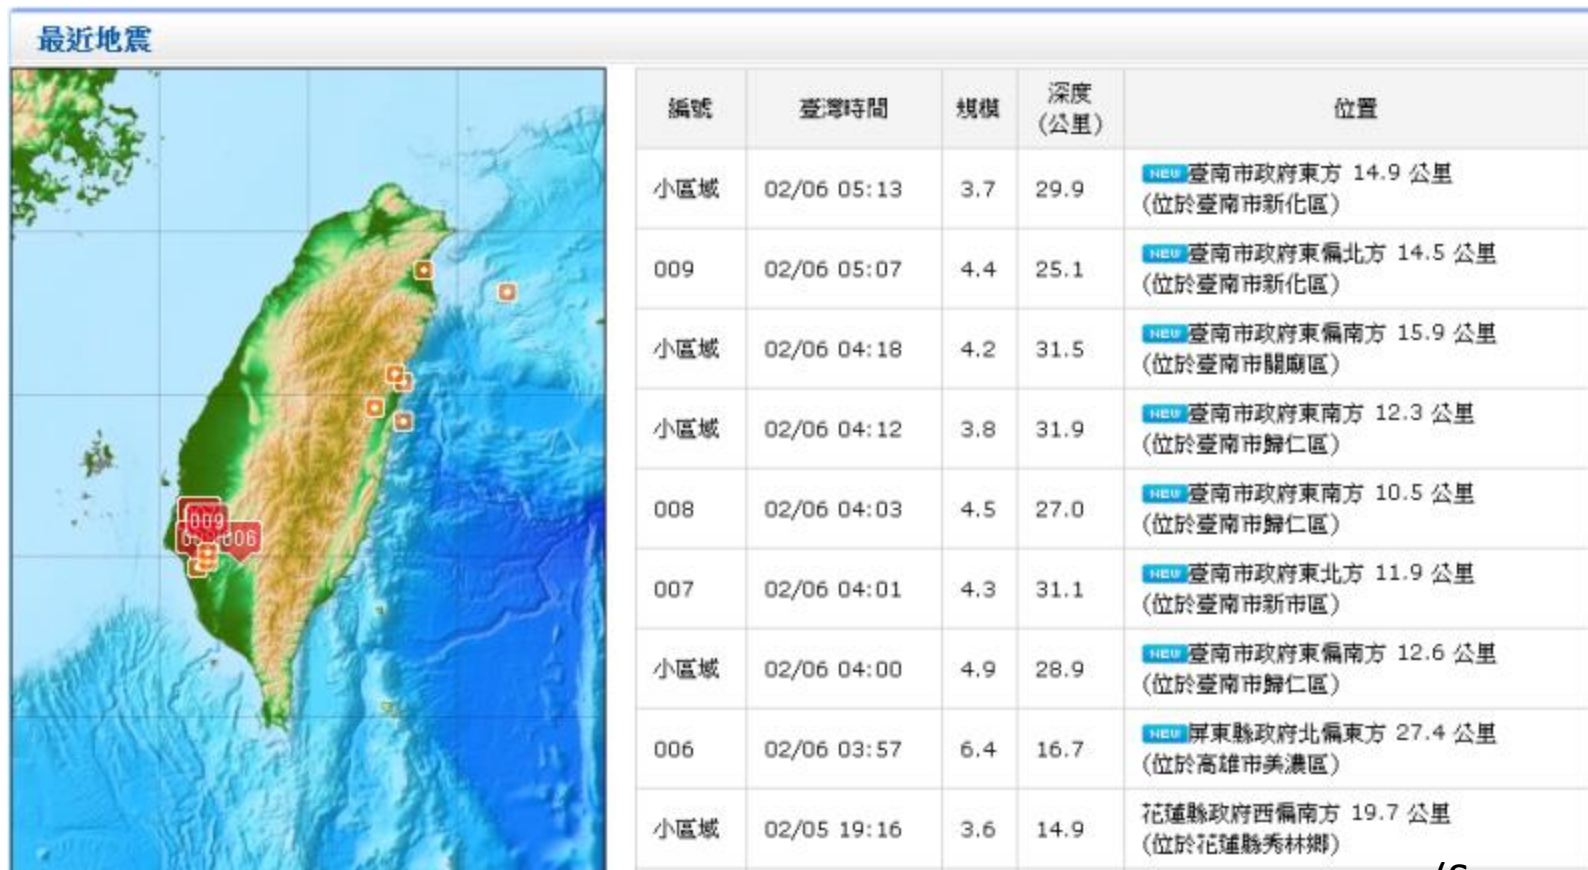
最近地震

009
006

| 編號 | 臺灣時間 | 規模 | 深度(公里) | 位置 |
|---|---|---|---|---|
| 小區域 | 02/06 05:13 | 3.7 | 29.9 | NEW 臺南市政府東方 14.9 公里 (位於臺南市新化區) |
| 009 | 02/06 05:07 | 4.4 | 25.1 | NEW 臺南市政府東偏北方 14.5 公里 (位於臺南市新化區) |
| 小區域 | 02/06 04:18 | 4.2 | 31.5 | NEW 臺南市政府東偏南方 15.9 公里 (位於臺南市關廟區) |
| 小區域 | 02/06 04:12 | 3.8 | 31.9 | NEW 臺南市政府東南方 12.3 公里 (位於臺南市歸仁區) |
| 008 | 02/06 04:03 | 4.5 | 27.0 | NEW 臺南市政府東南方 10.5 公里 (位於臺南市歸仁區) |
| 007 | 02/06 04:01 | 4.3 | 31.1 | NEW 臺南市政府東北方 11.9 公里 (位於臺南市新市區) |
| 小區域 | 02/06 04:00 | 4.9 | 28.9 | NEW 臺南市政府東偏南方 12.6 公里 (位於臺南市歸仁區) |
| 006 | 02/06 03:57 | 6.4 | 16.7 | NEW 屏東縣政府北偏東方 27.4 公里 (位於高雄市美濃區) |
| 小區域 | 02/05 19:16 | 3.6 | 14.9 | 花蓮縣政府西偏南方 19.7 公里 (位於花蓮縣秀林鄉) |